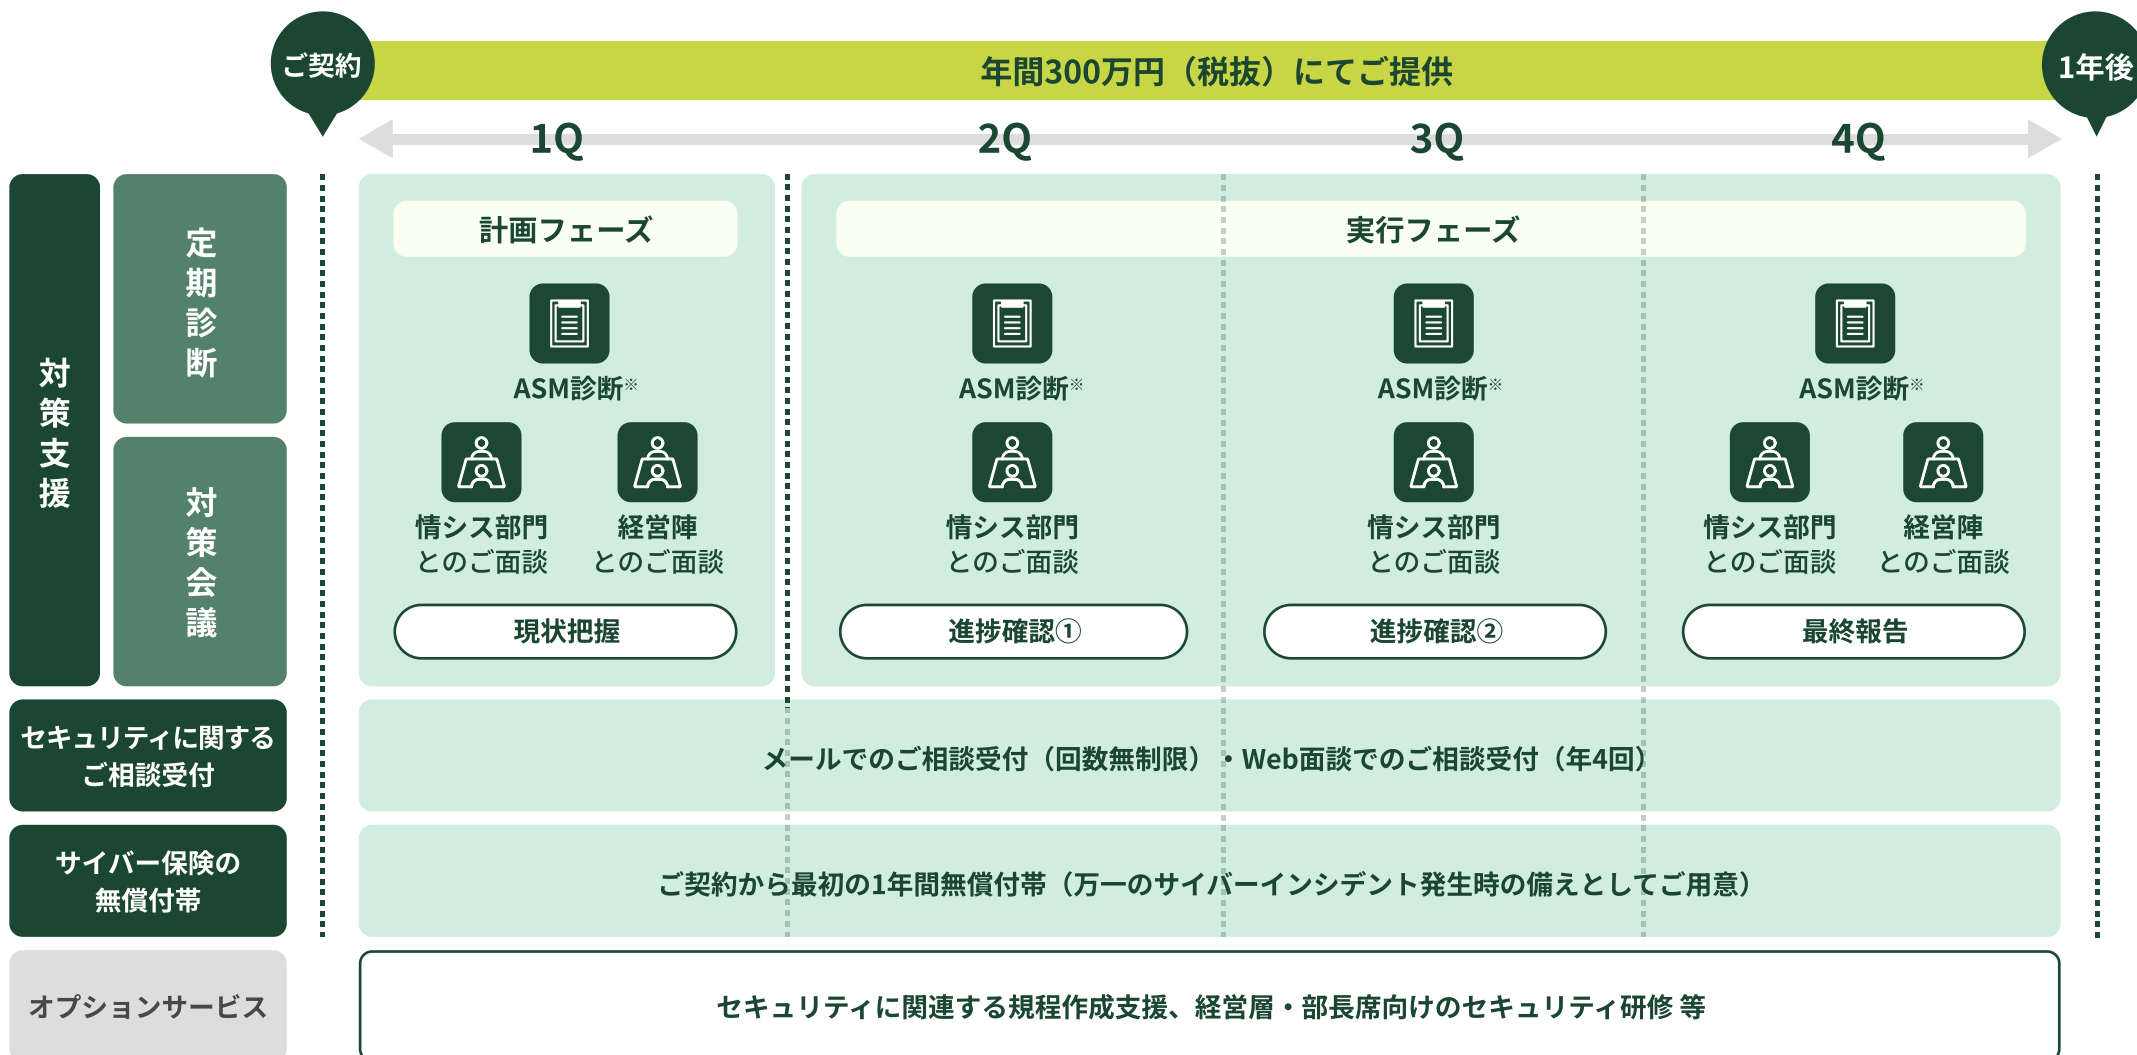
ご契約

年間300万円（税抜）にてご提供

1年後

1Q

2Q

3Q

4Q

対策支援

定期診断

対策会議

計画フェーズ

ASM診断※

情シス部門とのご面談

経営陣とのご面談

現状把握

実行フェーズ

ASM診断※

情シス部門とのご面談

進捗確認①

ASM診断※

情シス部門とのご面談

進捗確認②

ASM診断※

情シス部門とのご面談

経営陣とのご面談

最終報告

セキュリティに関するご相談受付

メールでのご相談受付（回数無制限）・Web面談でのご相談受付（年4回）

サイバー保険の無償付帯

ご契約から最初の1年間無償付帯（万一のサイバーインシデント発生時の備えとしてご用意）

オプションサービス

セキュリティに関連する規程作成支援、経営層・部長席向けのセキュリティ研修 等